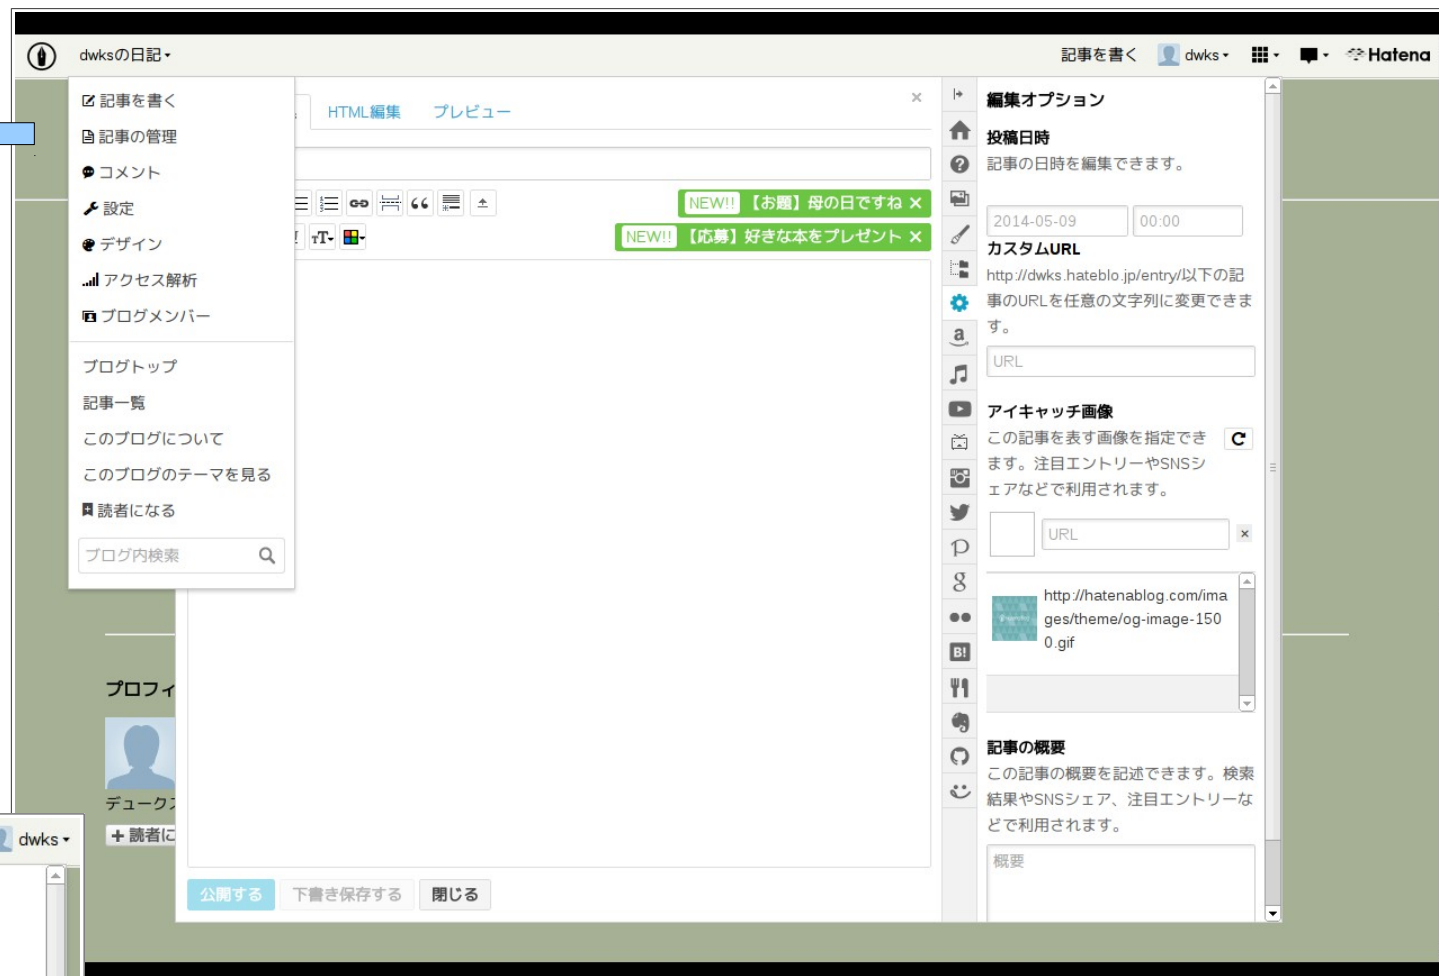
dwksの日記 ▾

記事を書く dwks ▾ Hatena

記事を書く
記事の管理
コメント
設定
デザイン
アクセス解析
ブログメンバー

ブログトップ
記事一覧
このブログについて
このブログのテーマを見る
読者になる

ブログ内検索

HTML編集 プレビュー ×

NEW!! 【お題】母の日ですね ×
NEW!! 【応募】好きな本をプレゼント ×

プロフィ
デュークス
+ 読者に

dwks ▾

公開する 下書き保存する 閉じる

編集オプション

投稿日時
記事の日時を編集できます。
2014-05-09 00:00

カスタムURL
http://dwks.hateblo.jp/entry/以下の記事のURLを任意の文字列に変更できます。
URL

アイキャッチ画像
この記事を表す画像を指定できます。注目エントリーやSNSシェアなどで利用されます。
URL ×
http://hatenablog.com/images/theme/og-image-1500.gif

記事の概要
この記事の概要を記述できます。検索結果やSNSシェア、注目エントリーなどで利用されます。
概要